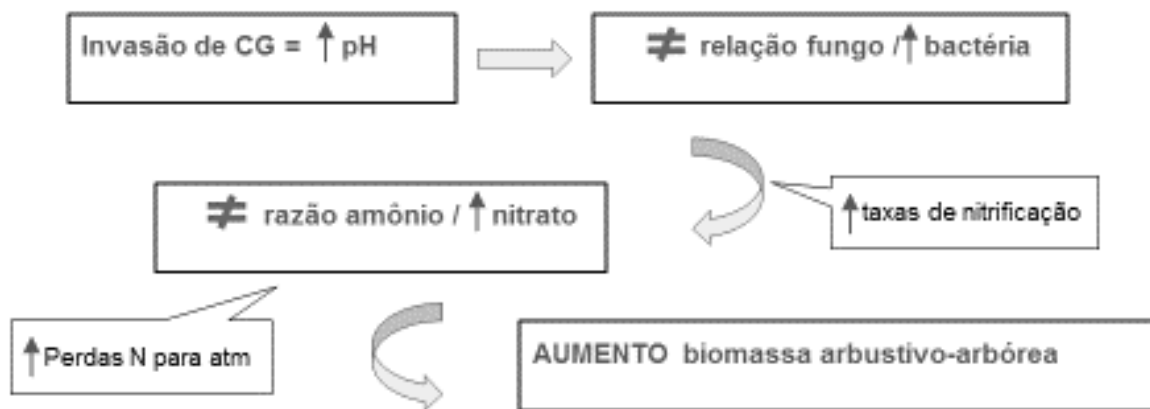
Invasão de CG = $\uparrow$ pH

$\neq$ relação fungo / $\uparrow$ bactéria

$\uparrow$ taxas de nitrificação

$\neq$ razão amônio / $\uparrow$ nitrato

$\uparrow$ Perdas N para atm

AUMENTO biomassa arbustivo-arbórea